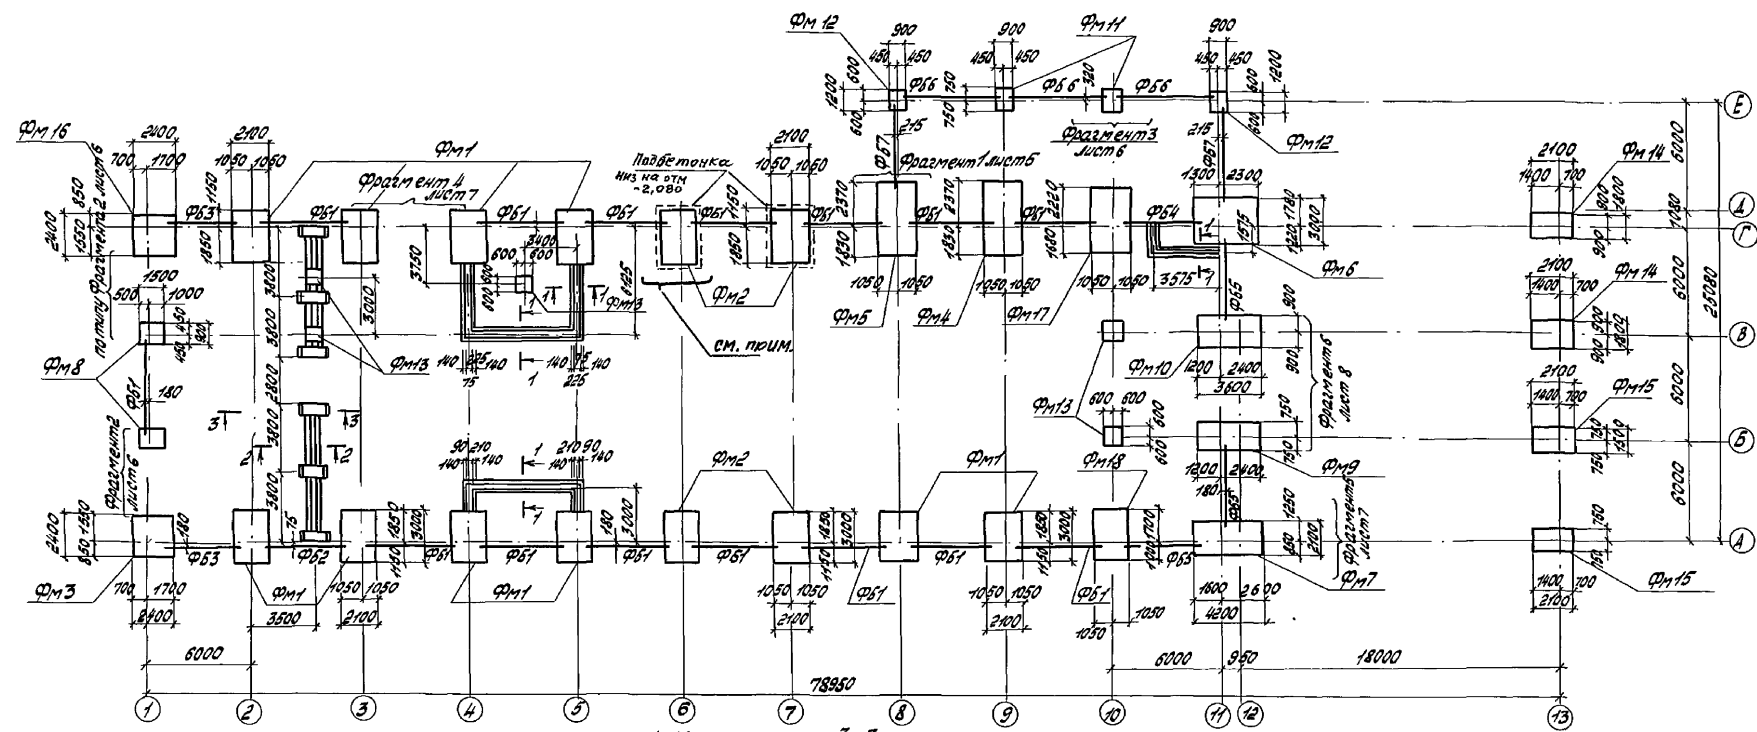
Фм 16
2400
700 1700
850
1550
2400
по типу Фрагмента 2 лист 6
Фб3
2100
1050 1050
1150
1850
Фм1
Фб1
Фрагмент 4 лист 7
3750
Фб1
2400
600
600
600 900
1 1
Фм13
2125
Фб1
Подбетонка низ на отм -2,080
Фб1
1150
1850
2100
1050 1050
Фб1
Фм2
см. прим.
Фм 12
900
450 450
1200
600
600
Фб6
215
Фб7
2370
1830
Фрагмент 1 лист 6
Фб1
1050 1050
Фм5
900
450 450
750
750
Фб 6
320
Фм11
Фб6
Фрагмент 3 лист 6
2370
1830
1050 1050
Фм4
Фб1
2220
1680
1050 1050
Фм17
900
450 450
600
1200
600
215
Фм12
Фб7
1300 2300
Фб4
1575
1220 1780
3000
3575
Фб5
Фм6
2100
1400 700
Фм 14
900
1800
900
1080
2100
1400 700
Фм 14
900 900
1800
2100
1400 700
Фм15
750
1500
750
6000
6000
6000
6000
25080
Е
Д
Г
В
Б
А
1500
500 1000
450
450
900
Фм8
Фб1
180
3800
3800
2800
3800
3800
3000
Фм13
3
3
2
2
75
140 225 140
75
1
140 75 140
225
Фрагмент 2 лист 6
2400
850 1550
180
Фб3
Фм3
700 1700
2400
6000
Фм1
3500
Фб2
1050 1050
2100
1150
1850
3000
90 210
140 140
1
1
210 90
140 140
3000
Фб1
Фб1
Фм1
Фб1
180
Фб1
Фм2
Фб1
1850
3000
1150
1050 1050
2100
Фб1
Фм1
1850
3000
1150
1050 1050
2100
Фб1
Фм18
1700
1000
1050
1050
Фб3
Фм13
600 600
600
600
Фм10
1200 2400
3600
900
900
Фрагмент 6 лист 8
750
750
Фм9
1200 2400
180
Фб5
1250
2100
850
Фрагмент 5 лист 7
1600 2600
4200
Фм7
750
750
1400 700
2100
Фм15
6000
950
18000
78950
1
2
3
4
5
6
7
8
9
10
11
12
13